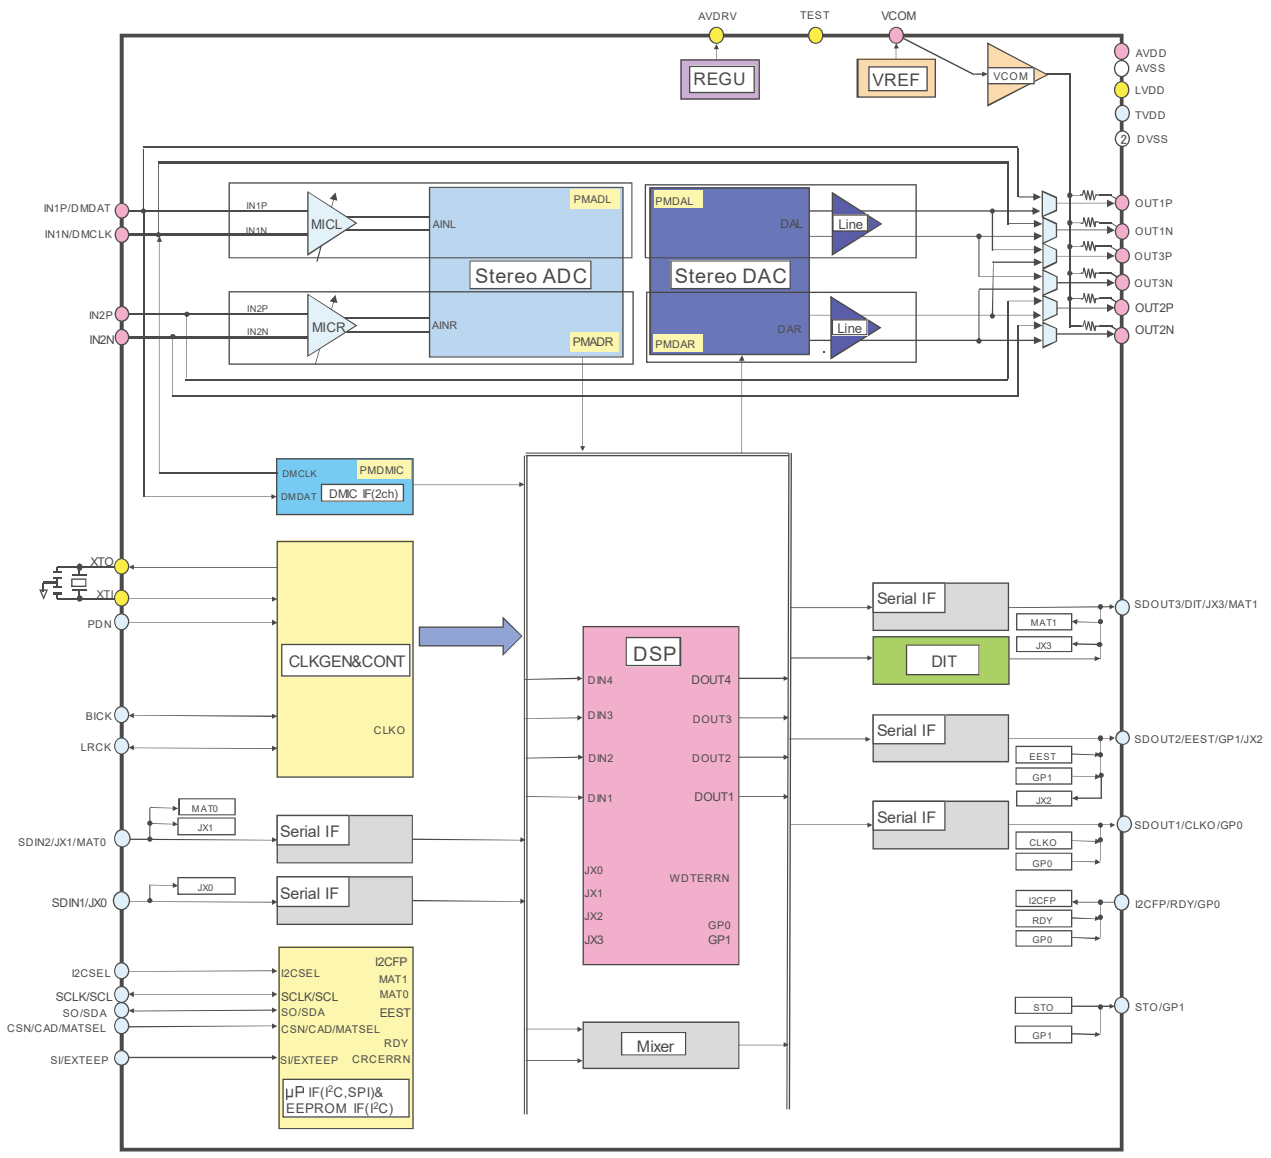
AVDRV
TEST
VCOM
REGU
VREF
VCOM
AVDD
AVSS
LVDD
TVDD
2 DVSS

IN1P/DMDAT
IN1N/DMCLK
IN1P
IN1N
MICL
AINL
PMADL
Stereo ADC
PMDAL
DAL
Line
Stereo DAC
IN2P
IN2N
IN2P
IN2N
MICR
AINR
PMADR
PMDAR
DAR
Line
OUT1P
OUT1N
OUT3P
OUT3N
OUT2P
OUT2N

DMCLK
PMDMIC
DMDAT
DMIC IF(2ch)

XTO
XTI
PDN
CLKGEN&CONT
CLKO
BICK
LRCK

DSP
DIN4
DIN3
DIN2
DIN1
DOUT4
DOUT3
DOUT2
DOUT1
JX0
JX1
JX2
JX3
WDTERRN
GP0
GP1

Serial IF
MAT1
JX3
SDOUT3/DIT/JX3/MAT1
DIT
Serial IF
EEST
GP1
JX2
SDOUT2/EEST/GP1/JX2
Serial IF
CLKO
GP0
SDOUT1/CLKO/GP0
I2CFP
RDY
GP0
I2CFP/RDY/GP0
STO
GP1
STO/GP1

MAT0
JX1
SDIN2/JX1/MAT0
Serial IF
JX0
SDIN1/JX0
Serial IF

I2CSEL
SCLK/SCL
SO/SDA
CSN/CAD/MATSEL
SI/EXTEEP
I2CSEL
I2CFP
MAT1
SCLK/SCL
MAT0
SO/SDA
EEST
CSN/CAD/MATSEL
RDY
SI/EXTEEP
CRCERRN
μP IF(I$^2$C,SPI)&
EEPROM IF(I$^2$C)

Mixer